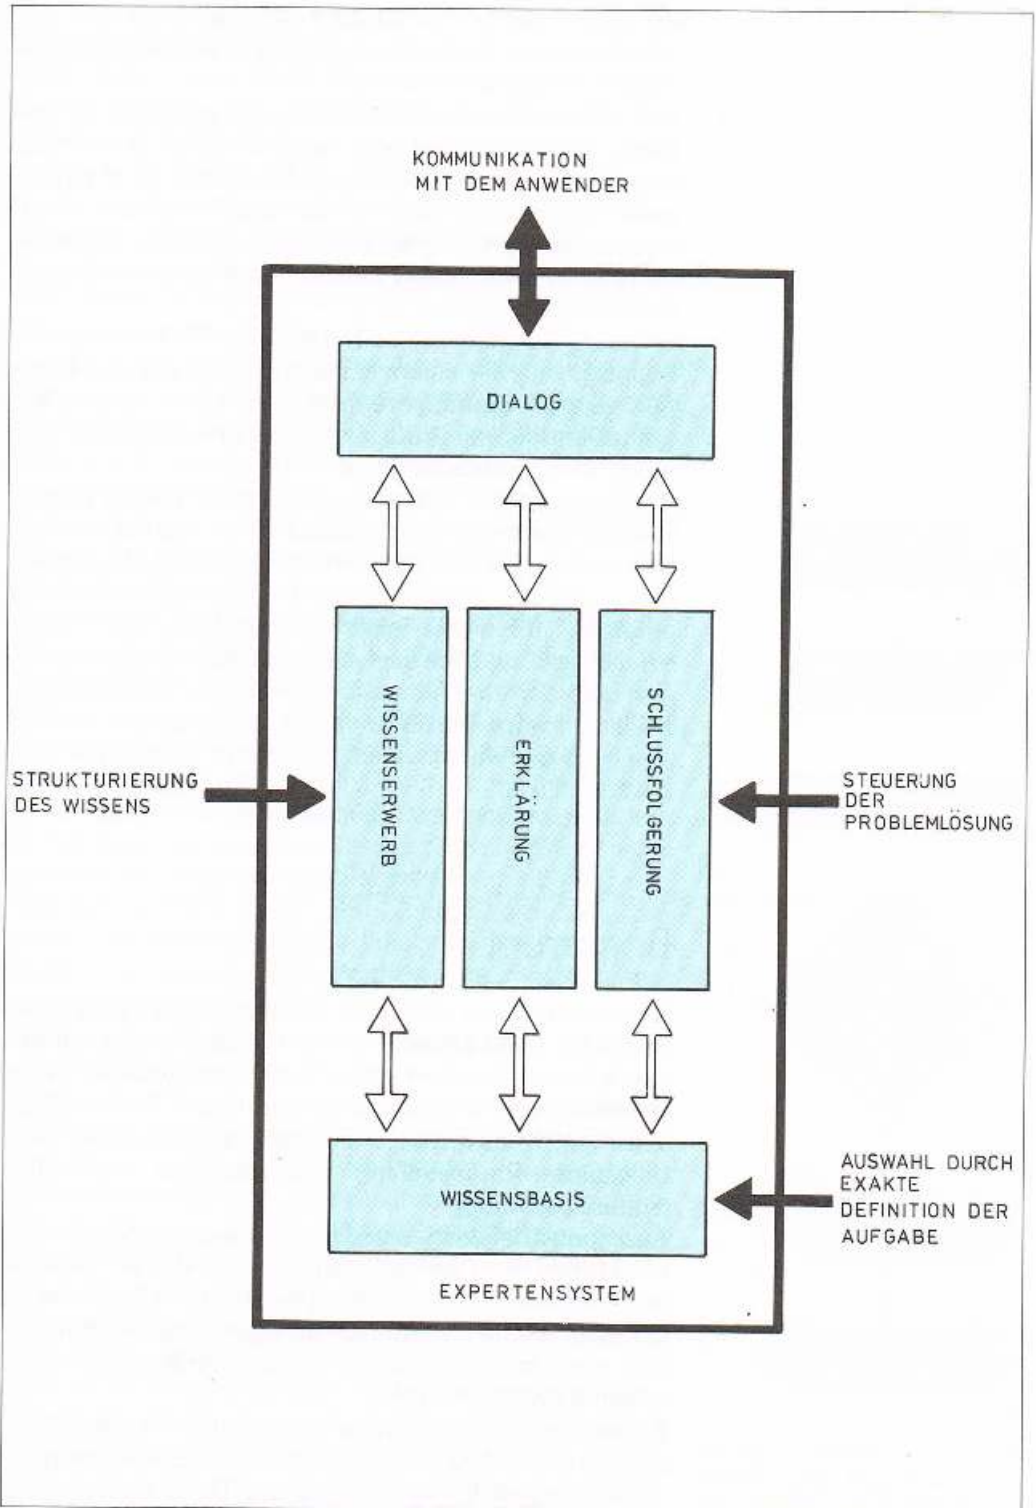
KOMMUNIKATION MIT DEM ANWENDER

DIALOG

STRUKTURIERUNG DES WISSENS

WISSENSERWERB

ERKLÄRUNG

SCHLUSSFOLGERUNG

STEUERUNG DER PROBLEMLÖSUNG

WISSENSBASIS

AUSWAHL DURCH EXAKTE DEFINITION DER AUFGABE

EXPERTENSYSTEM